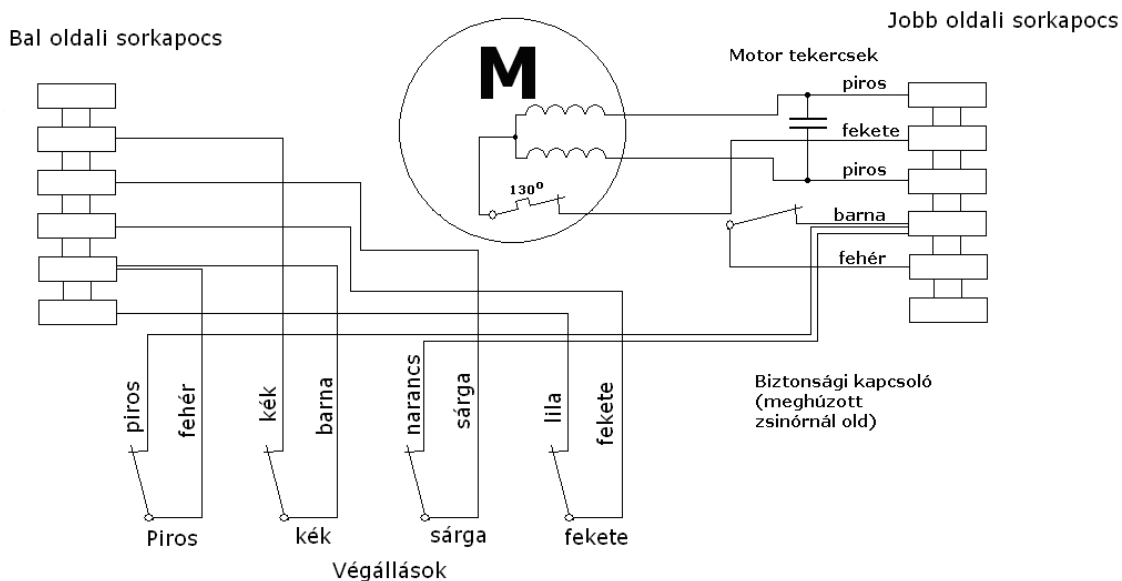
Bal oldali sorkapocs

Jobb oldali sorkapocs

M

Motor tekercsek

$130^0$

piros

fekete

piros

barna

fehér

piros

fehér

kék

barna

narancs

sárga

lila

fekete

Biztonsági kapcsoló (meghúzott zsinórnál old)

Piros

kék

sárga

fekete

Végállások